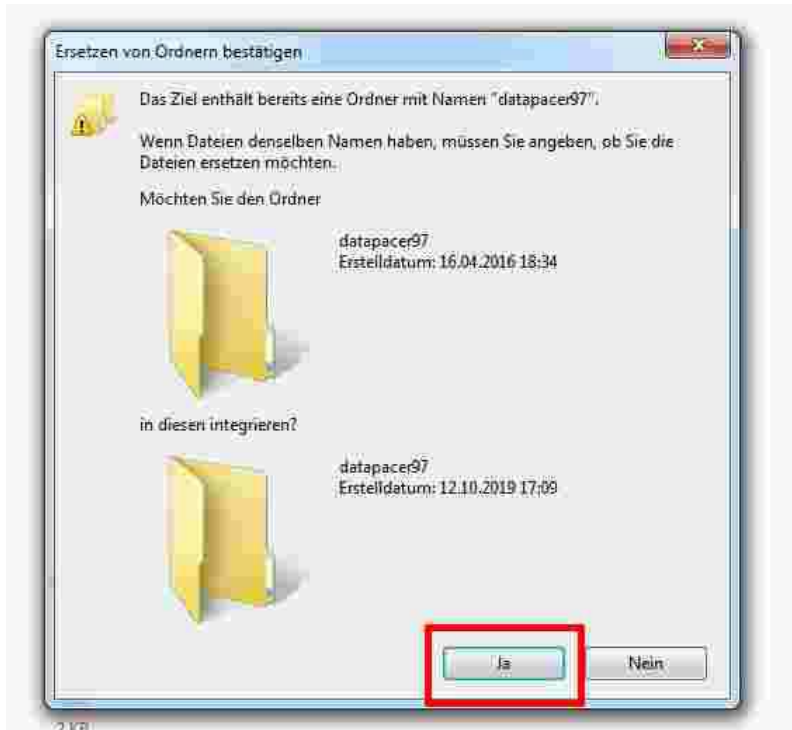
Ersetzen von Ordnern bestätigen

Das Ziel enthält bereits eine Ordner mit Namen "datapacer97".

Wenn Dateien denselben Namen haben, müssen Sie angeben, ob Sie die Dateien ersetzen möchten.

Möchten Sie den Ordner

datapacer97
Erstelldatum: 16.04.2016 18:34

in diesen integrieren?

datapacer97
Erstelldatum: 12.10.2019 17:09

Ja

Nein

2 KB